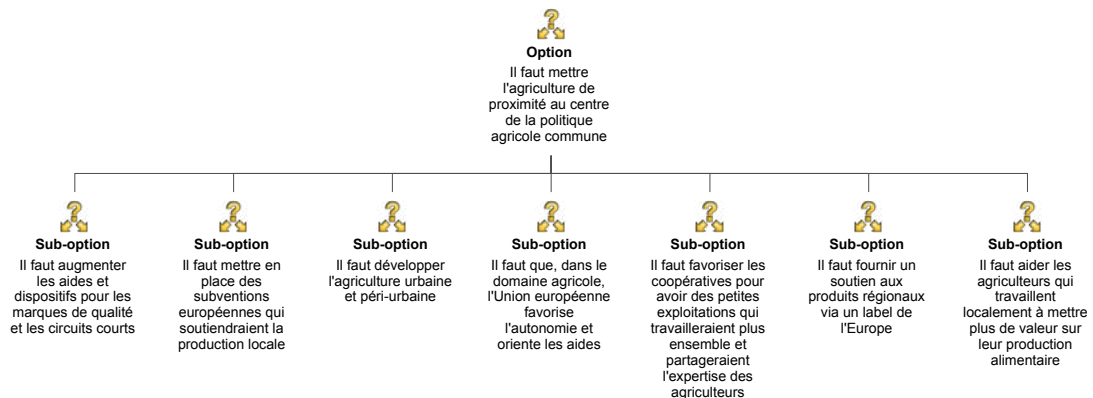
Option
Il faut mettre l'agriculture de proximité au centre de la politique agricole commune

Sub-option
Il faut augmenter les aides et dispositifs pour les marques de qualité et les circuits courts

Sub-option
Il faut mettre en place des subventions européennes qui soutiendraient la production locale

Sub-option
Il faut développer l'agriculture urbaine et péri-urbaine

Sub-option
Il faut que, dans le domaine agricole, l'Union européenne favorise l'autonomie et oriente les aides

Sub-option
Il faut favoriser les coopératives pour avoir des petites exploitations qui travailleraient plus ensemble et partageraient l'expertise des agriculteurs

Sub-option
Il faut fournir un soutien aux produits régionaux via un label de l'Europe

Sub-option
Il faut aider les agriculteurs qui travaillent localement à mettre plus de valeur sur leur production alimentaire